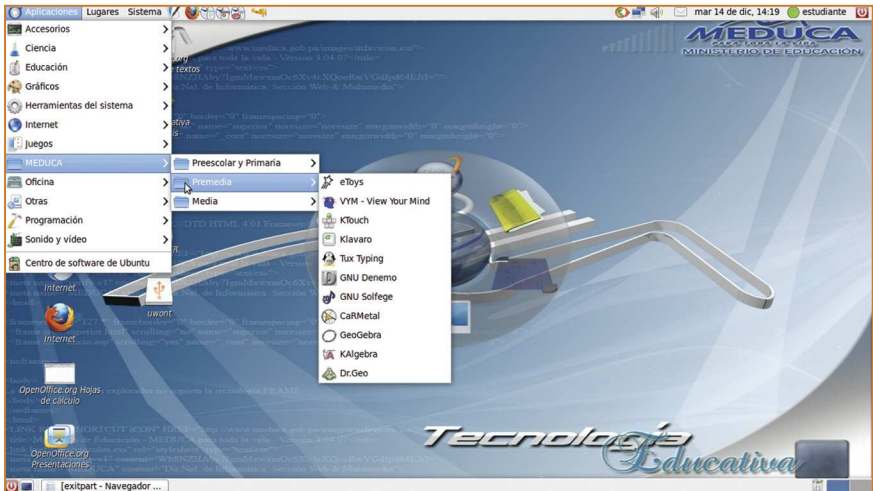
Aplicaciones Lugares Sistema

mar 14 de dic, 14:19 estudiante

MEDUCA
MINISTERIO DE EDUCACIÓN

Accesorios
Ciencia
Educación
Gráficos
Herramientas del sistema
Internet
Juegos
MEDUCA
Oficina
Otras
Programación
Sonido y vídeo
Centro de software de Ubuntu

Preescolar y Primaria
Premedia
Media

eToys
VYM - View Your Mind
KTouch
Klavaro
Tux Typing
GNU Denemo
GNU Solfege
CaRMetal
GeoGebra
KAlgebra
Dr.Geo

Internet
uwont
Internet
OpenOffice.org Hojas de cálculo
OpenOffice.org Presentaciones

Tecnología Educativa

[exitpart - Navegador ...